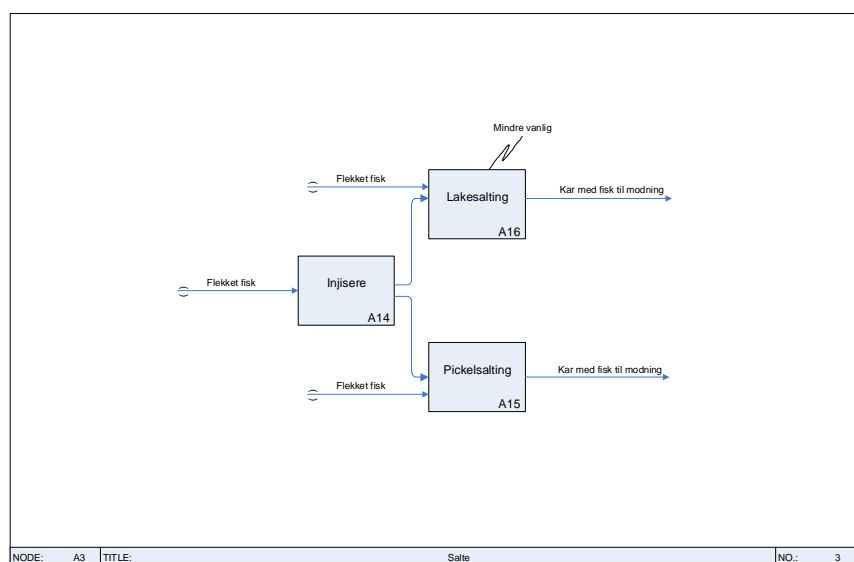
Mindre vanlig

Flekket fisk

Lakesalting

A16

Kar med fisk til modning

Flekket fisk

Injisere

A14

Pickelsalting

A15

Kar med fisk til modning

Flekket fisk

| NODE: | A3 | TITLE: | Salte | NO.: | 3 |
|---|---|---|---|---|---|